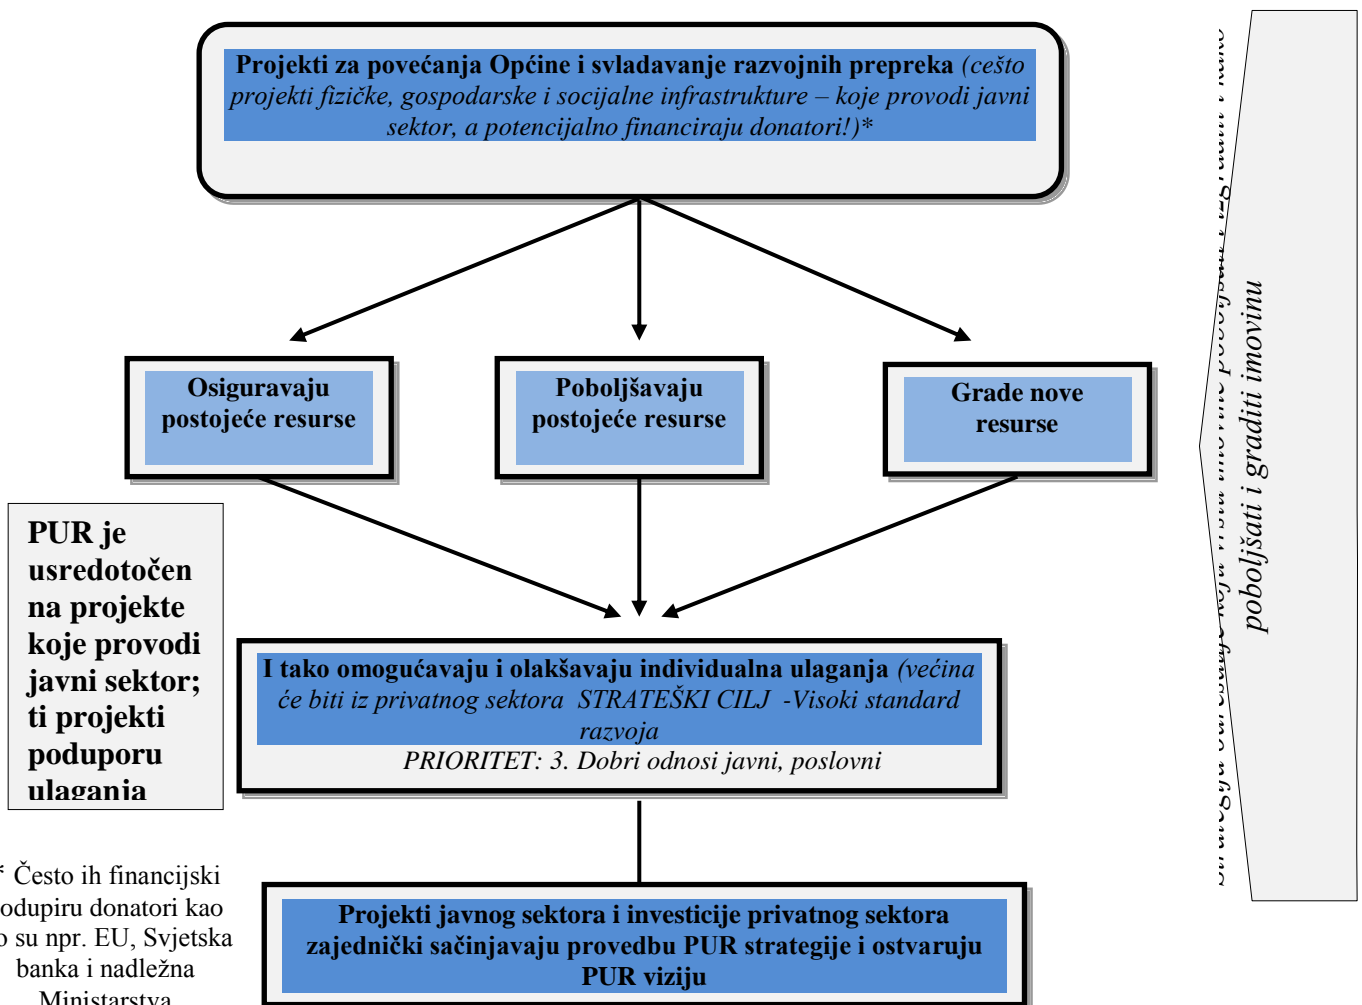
**Projekti za povećanja Općine i svladavanje razvojnih prepreka** *(često projekti fizičke, gospodarske i socijalne infrastrukture – koje provodi javni sektor, a potencijalno financiraju donatori!)\**

**Osiguravaju postojeće resurse**

**Poboljšavaju postojeće resurse**

**Grade nove resurse**

**PUR je usredotočen na projekte koje provodi javni sektor; ti projekti poduporu ulaganja**

**I tako omogućavaju i olakšavaju individualna ulaganja** *(većina će biti iz privatnog sektora STRATEŠKI CILJ -Visoki standard razvoja*

*PRIORITET: 3. Dobri odnosi javni, poslovni*

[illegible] Često ih financijski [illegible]odupiru donatori kao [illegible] su npr. EU, Svjetska banka i nadležna Ministarstva

**Projekti javnog sektora i investicije privatnog sektora zajednički sačinjavaju provedbu PUR strategije i ostvaruju PUR viziju**

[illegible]

*poboljšati i graditi imovinu*